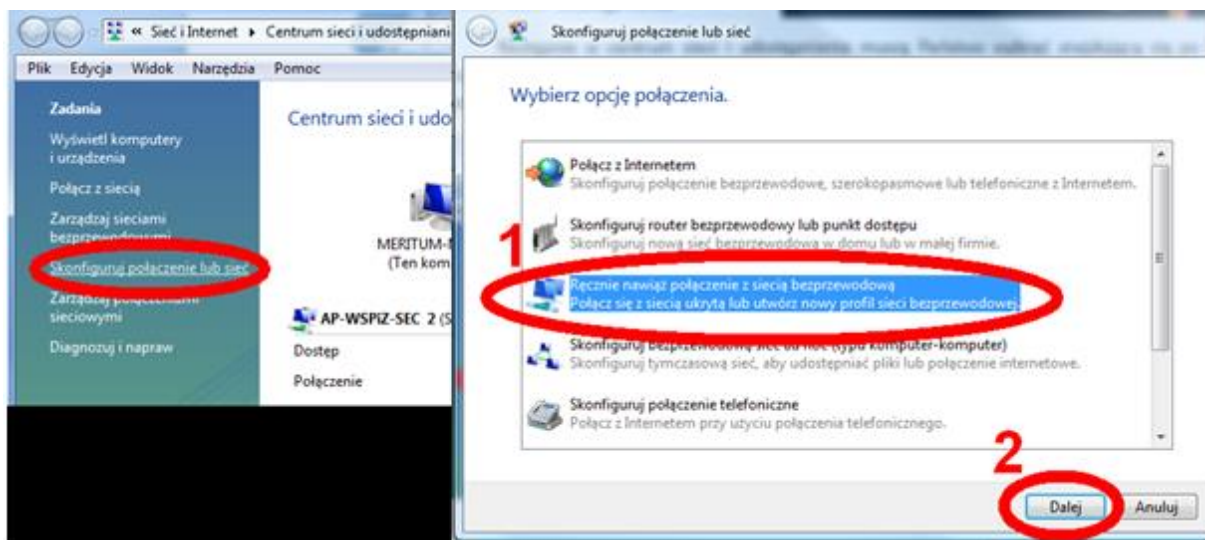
« Sieć i Internet ▸ Centrum sieci i udostepniani

Plik Edycja Widok Narzędzia Pomoc

Zadania

Wyświetl komputery i urządzenia

Połącz z siecią

Zarządzaj sieciami bezprzewodowymi

Skonfiguruj połączenie lub sieć

Zarządzaj połączeniami sieciowymi

Diagnozuj i napraw

Centrum sieci i udo

MERITUM-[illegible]
(Ten kom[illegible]

AP-WSPIZ-SEC 2 (S

Dostęp

Połączenie

Skonfiguruj połączenie lub sieć

Wybierz opcję połączenia.

Połącz z Internetem
Skonfiguruj połączenie bezprzewodowe, szerokopasmowe lub telefoniczne z Internetem.

Skonfiguruj router bezprzewodowy lub punkt dostępu
Skonfiguruj nową sieć bezprzewodową w domu lub w małej firmie.

1

Ręcznie nawiąż połączenie z siecią bezprzewodową
Połącz się z siecią ukrytą lub utwórz nowy profil sieci bezprzewodowej.

Skonfiguruj bezprzewodową sieć ad hoc (typu komputer-komputer)
Skonfiguruj tymczasową sieć, aby udostępniać pliki lub połączenie internetowe.

Skonfiguruj połączenie telefoniczne
Połącz z Internetem przy użyciu połączenia telefonicznego.

2

Dalej Anuluj